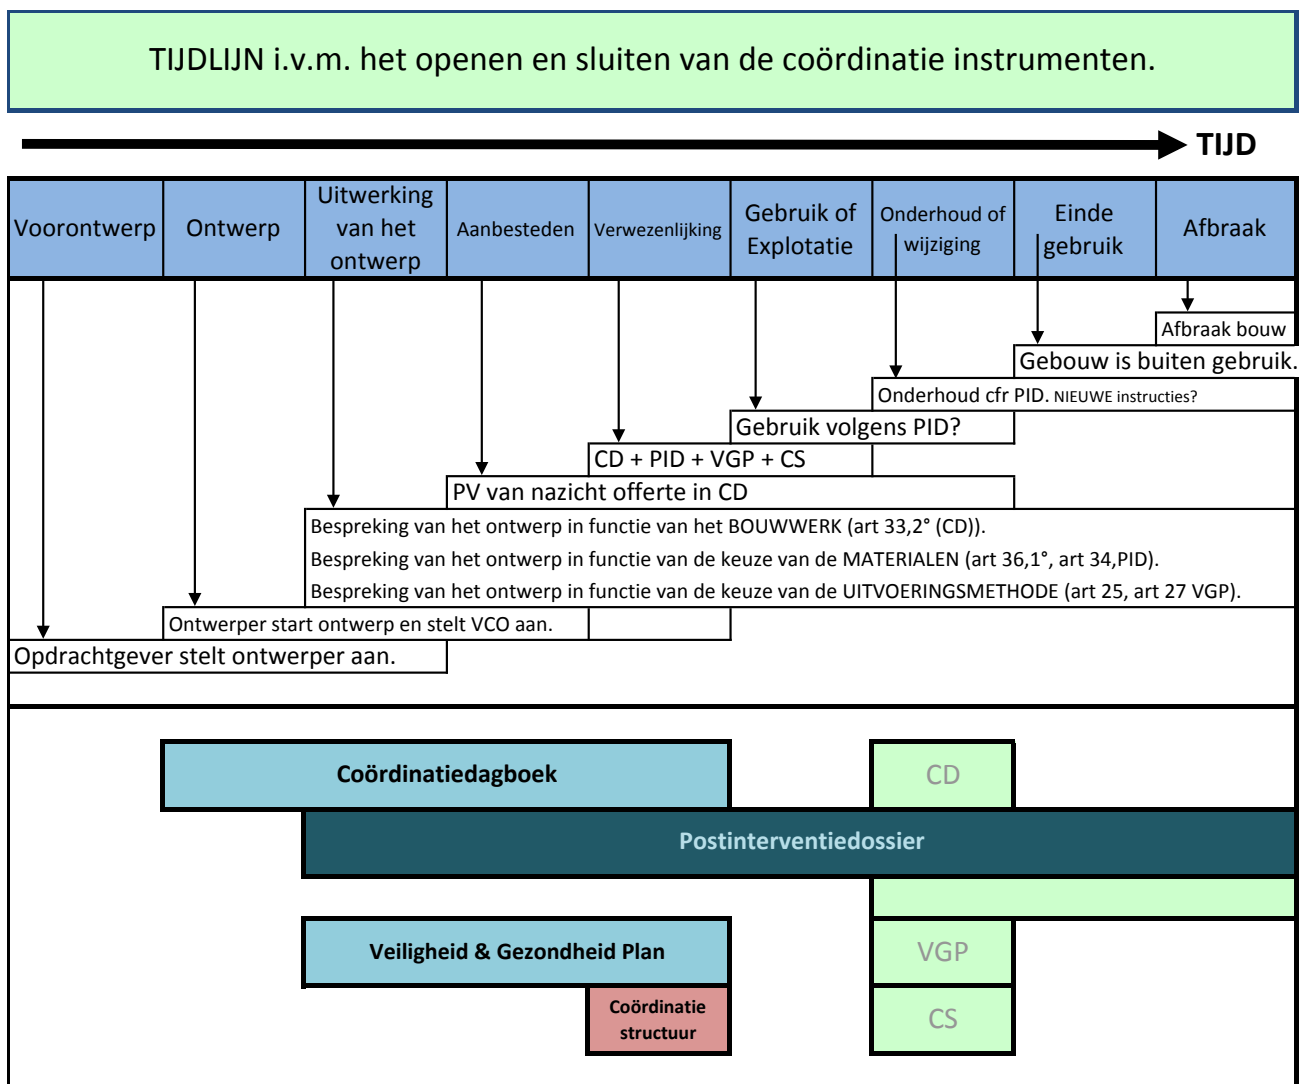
TIJDLIJN i.v.m. het openen en sluiten van de coördinatie instrumenten.

TIJD

| Voorontwerp | Ontwerp | Uitwerking van het ontwerp | Aanbesteden | Verwezenlijking | Gebruik of Explotatie | Onderhoud of wijziging | Einde gebruik | Afbraak |
|---|---|---|---|---|---|---|---|---|

Afbraak bouw

Gebouw is buiten gebruik.

Onderhoud cfr PID. NIEUWE instructies?

Gebruik volgens PID?

CD + PID + VGP + CS

PV van nazicht offerte in CD

Bespreking van het ontwerp in functie van het BOUWWERK (art 33,2° (CD)).

Bespreking van het ontwerp in functie van de keuze van de MATERIALEN (art 36,1°, art 34,PID).

Bespreking van het ontwerp in functie van de keuze van de UITVOERINGSMETHODE (art 25, art 27 VGP).

Ontwerper start ontwerp en stelt VCO aan.

Opdrachtgever stelt ontwerper aan.

Coördinatiedagboek

CD

Postinterventiedossier

Veiligheid & Gezondheid Plan

VGP

Coördinatie structuur

CS